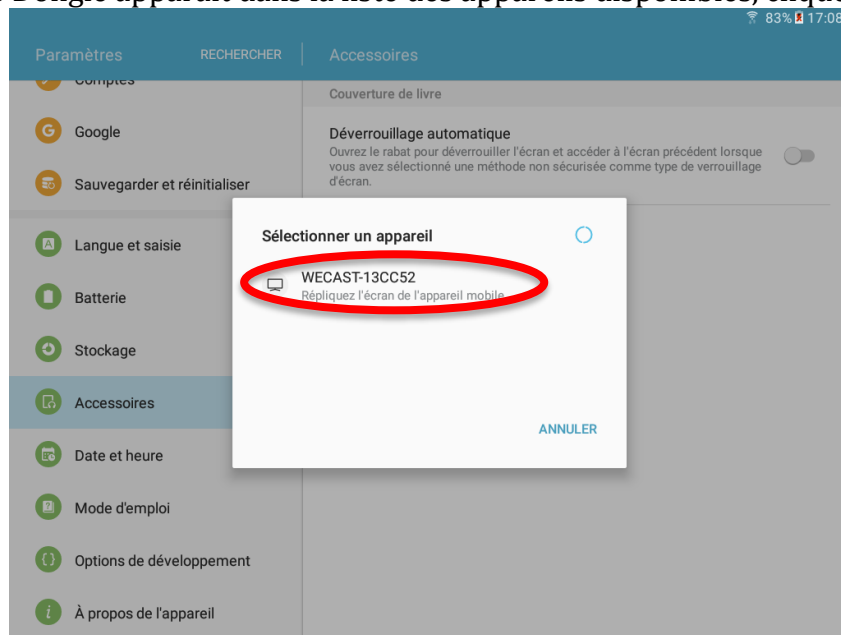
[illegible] Dongle apparaît dans la liste des appareils disponibles, cliqu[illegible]

83% 17:08

Paramètres RECHERCHER Accessoires

Comptes

Google

Sauvegarder et réinitialiser

Langue et saisie

Batterie

Stockage

Accessoires

Date et heure

Mode d'emploi

Options de développement

À propos de l'appareil

Couverture de livre

Déverrouillage automatique

Ouvrez le rabat pour déverrouiller l'écran et accéder à l'écran précédent lorsque vous avez sélectionné une méthode non sécurisée comme type de verrouillage d'écran.

Sélectionner un appareil

WECAST-13CC52

Répliquez l'écran de l'appareil mobile

ANNULER